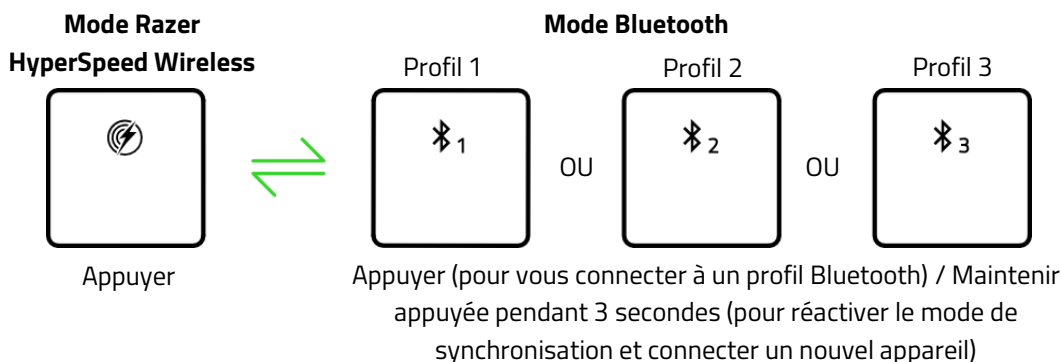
Mode Razer HyperSpeed Wireless

Mode Bluetooth

Profil 1

Profil 2

Profil 3

1

OU

2

OU

3

Appuyer

Appuyer (pour vous connecter à un profil Bluetooth) / Maintenir appuyée pendant 3 secondes (pour réactiver le mode de synchronisation et connecter un nouvel appareil)